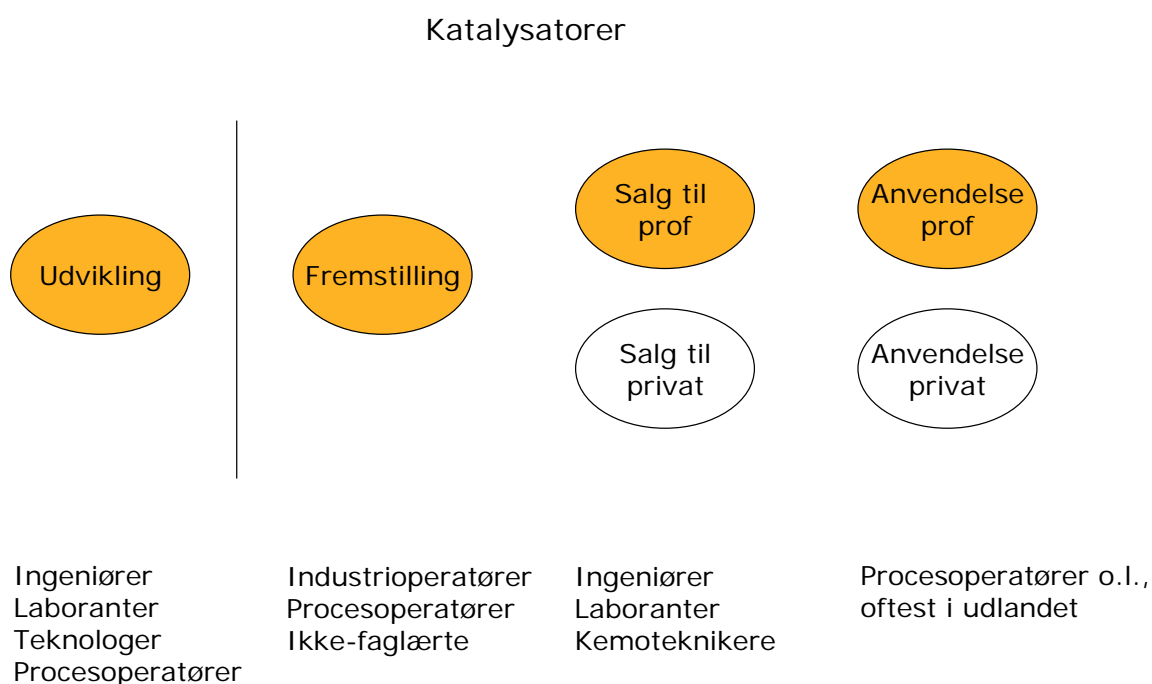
Katalysatorer

Udvikling

Fremstilling

Salg til prof

Salg til privat

Anvendelse prof

Anvendelse privat

Ingeniører
Laboranter
Teknologer
Procesoperatører

Industrioperatører
Procesoperatører
Ikke-faglærte

Ingeniører
Laboranter
Kemoteknikere

Procesoperatører o.l., oftest i udlandet